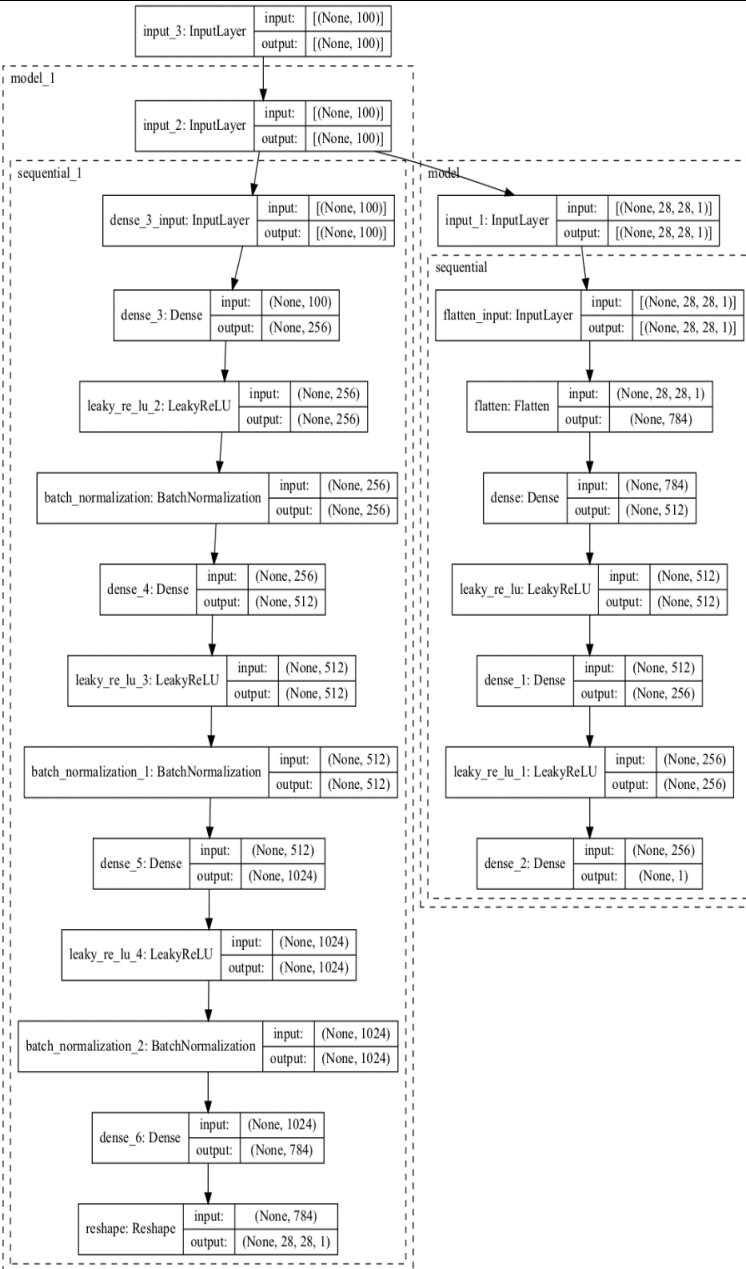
| input_3: InputLayer | input: | [(None, 100)] |
|---|---|---|
| | output: | [(None, 100)] |

model_1

| input_2: InputLayer | input: | [(None, 100)] |
|---|---|---|
| | output: | [(None, 100)] |

sequential_1

| dense_3_input: InputLayer | input: | [(None, 100)] |
|---|---|---|
| | output: | [(None, 100)] |

| dense_3: Dense | input: | (None, 100) |
|---|---|---|
| | output: | (None, 256) |

| leaky_re_lu_2: LeakyReLU | input: | (None, 256) |
|---|---|---|
| | output: | (None, 256) |

| batch_normalization: BatchNormalization | input: | (None, 256) |
|---|---|---|
| | output: | (None, 256) |

| dense_4: Dense | input: | (None, 256) |
|---|---|---|
| | output: | (None, 512) |

| leaky_re_lu_3: LeakyReLU | input: | (None, 512) |
|---|---|---|
| | output: | (None, 512) |

| batch_normalization_1: BatchNormalization | input: | (None, 512) |
|---|---|---|
| | output: | (None, 512) |

| dense_5: Dense | input: | (None, 512) |
|---|---|---|
| | output: | (None, 1024) |

| leaky_re_lu_4: LeakyReLU | input: | (None, 1024) |
|---|---|---|
| | output: | (None, 1024) |

| batch_normalization_2: BatchNormalization | input: | (None, 1024) |
|---|---|---|
| | output: | (None, 1024) |

| dense_6: Dense | input: | (None, 1024) |
|---|---|---|
| | output: | (None, 784) |

| reshape: Reshape | input: | (None, 784) |
|---|---|---|
| | output: | (None, 28, 28, 1) |

model

| input_1: InputLayer | input: | [(None, 28, 28, 1)] |
|---|---|---|
| | output: | [(None, 28, 28, 1)] |

sequential

| flatten_input: InputLayer | input: | [(None, 28, 28, 1)] |
|---|---|---|
| | output: | [(None, 28, 28, 1)] |

| flatten: Flatten | input: | (None, 28, 28, 1) |
|---|---|---|
| | output: | (None, 784) |

| dense: Dense | input: | (None, 784) |
|---|---|---|
| | output: | (None, 512) |

| leaky_re_lu: LeakyReLU | input: | (None, 512) |
|---|---|---|
| | output: | (None, 512) |

| dense_1: Dense | input: | (None, 512) |
|---|---|---|
| | output: | (None, 256) |

| leaky_re_lu_1: LeakyReLU | input: | (None, 256) |
|---|---|---|
| | output: | (None, 256) |

| dense_2: Dense | input: | (None, 256) |
|---|---|---|
| | output: | (None, 1) |